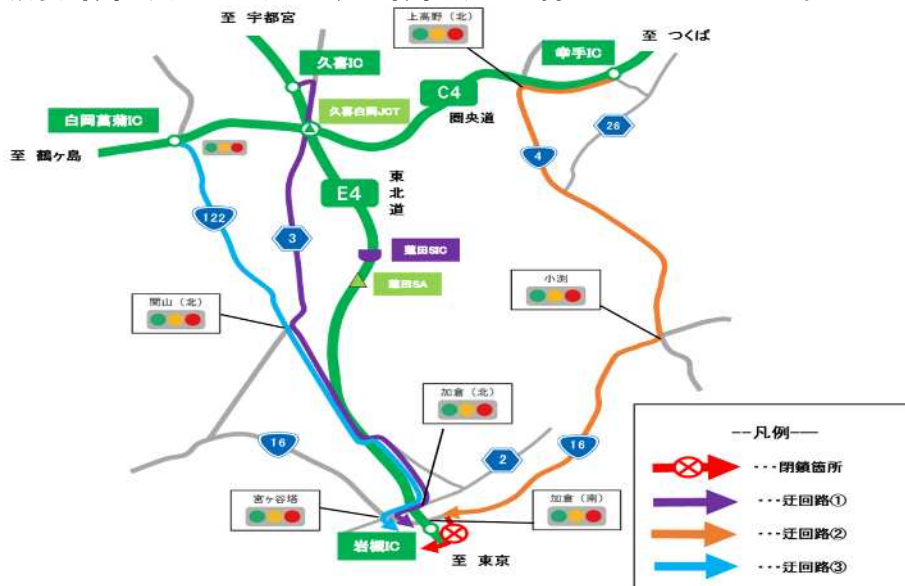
至 宇都宮

上高野（北）

至 つくば

幸手IC

久喜IC

C4

久喜白岡JCT

圏央道

白岡菖蒲IC

26

至 鶴ヶ島

4

E4

東北道

122

3

蓮田SIC

蓮田SA

小渕

関山（北）

加倉（北）

--凡例--

16

2

16

・・・閉鎖箇所

宮ヶ谷塔

加倉（南）

・・・迂回路①

・・・迂回路②

岩槻IC

至 東京

・・・迂回路③